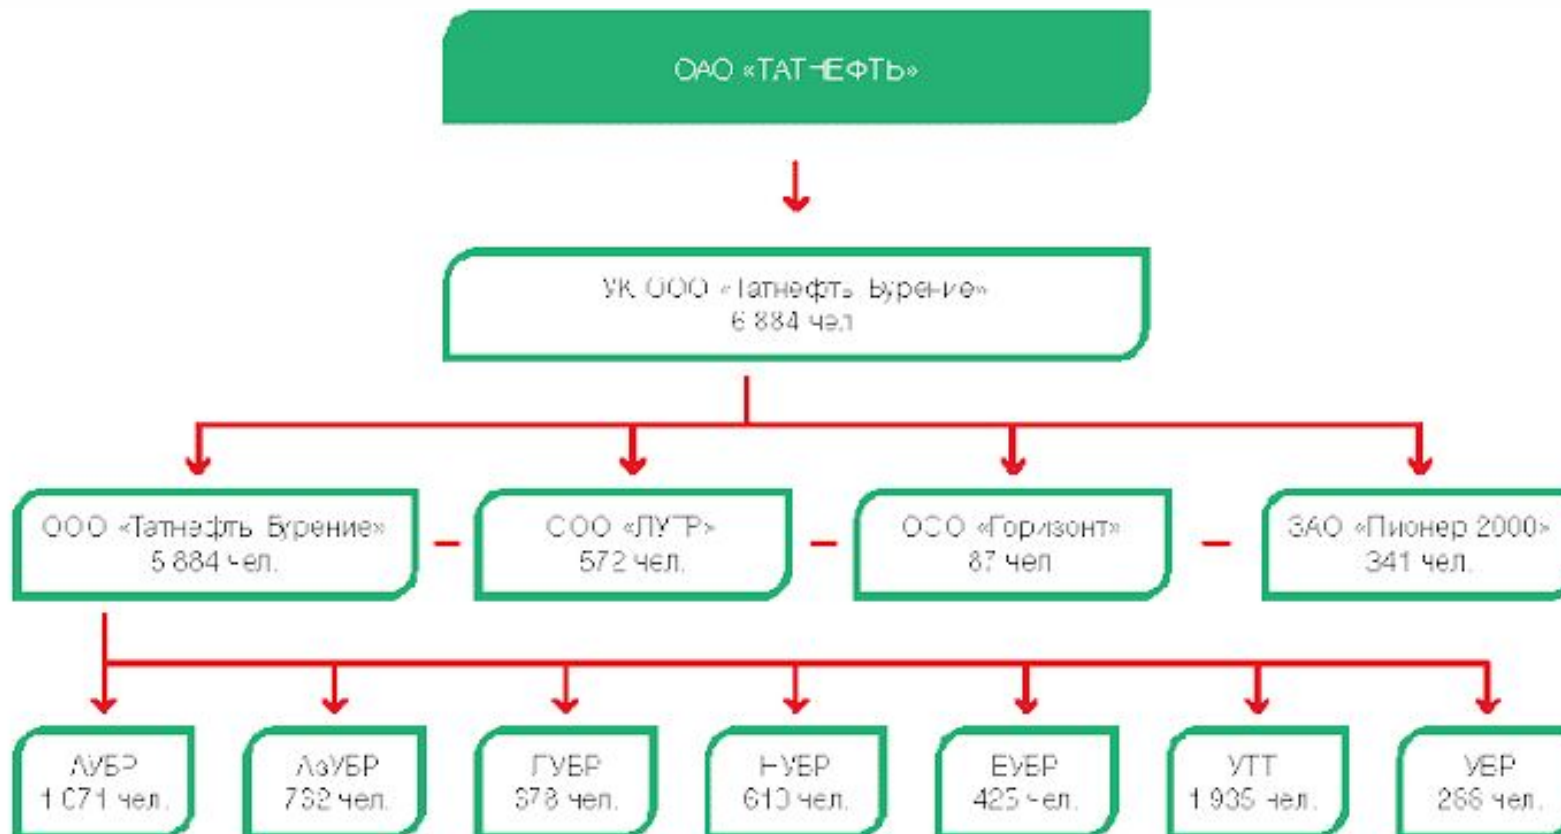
ОАО «ТАТНЕФТЬ»

УК ООО «Татнефть-Бурение»
6 884 чел.

ООО «Татнефть-Бурение»
5 884 чел.

ООО «ЛУТР»
572 чел.

ООО «Горизонт»
87 чел.

ЗАО «Пионер 2000»
341 чел.

АУБР
1 071 чел.

АзУБР
732 чел.

ГУБР
378 чел.

НУБР
610 чел.

ЕУБР
425 чел.

УТТ
1 935 чел.

УБР
266 чел.